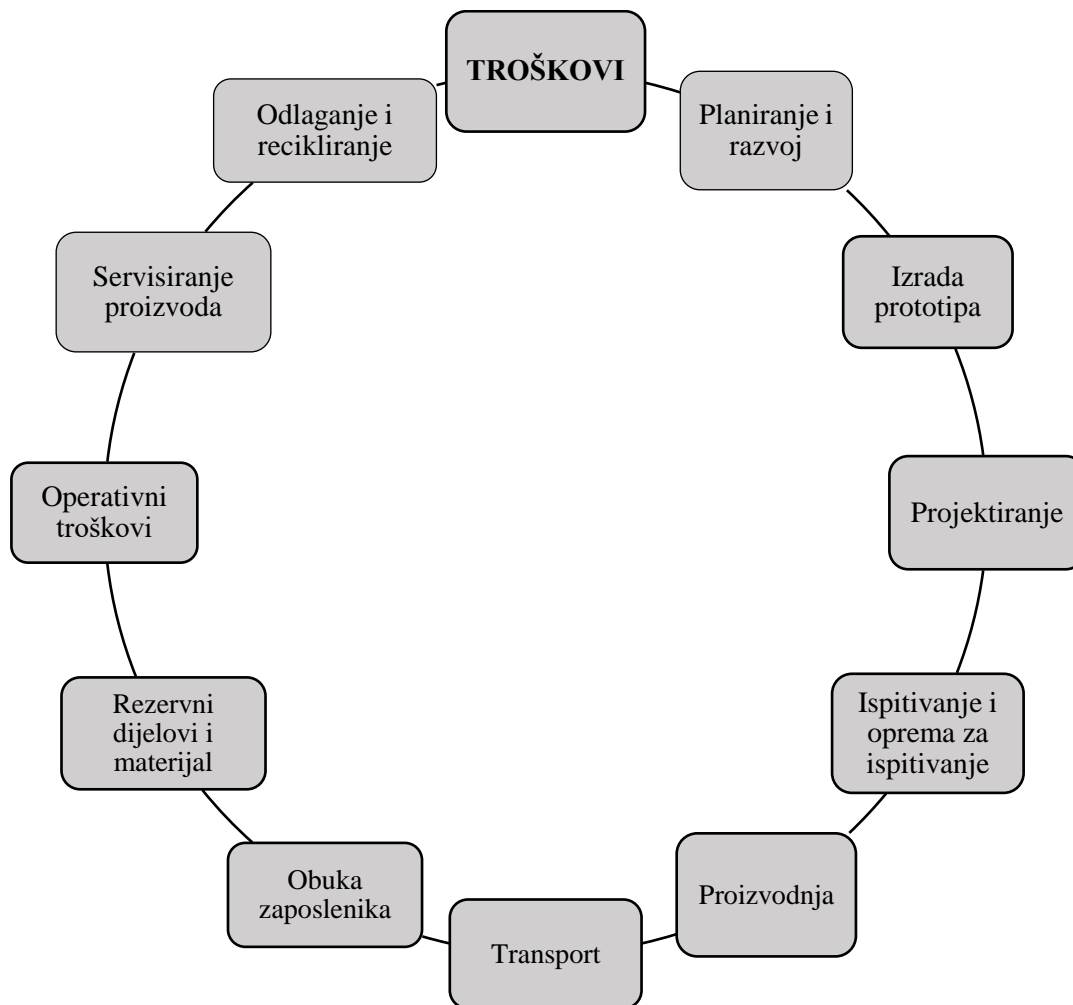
TROŠKOVI

Planiranje i razvoj

Izrada prototipa

Projektiranje

Ispitivanje i oprema za ispitivanje

Proizvodnja

Transport

Obuka zaposlenika

Rezervni dijelovi i materijal

Operativni troškovi

Servisiranje proizvoda

Odlaganje i recikliranje